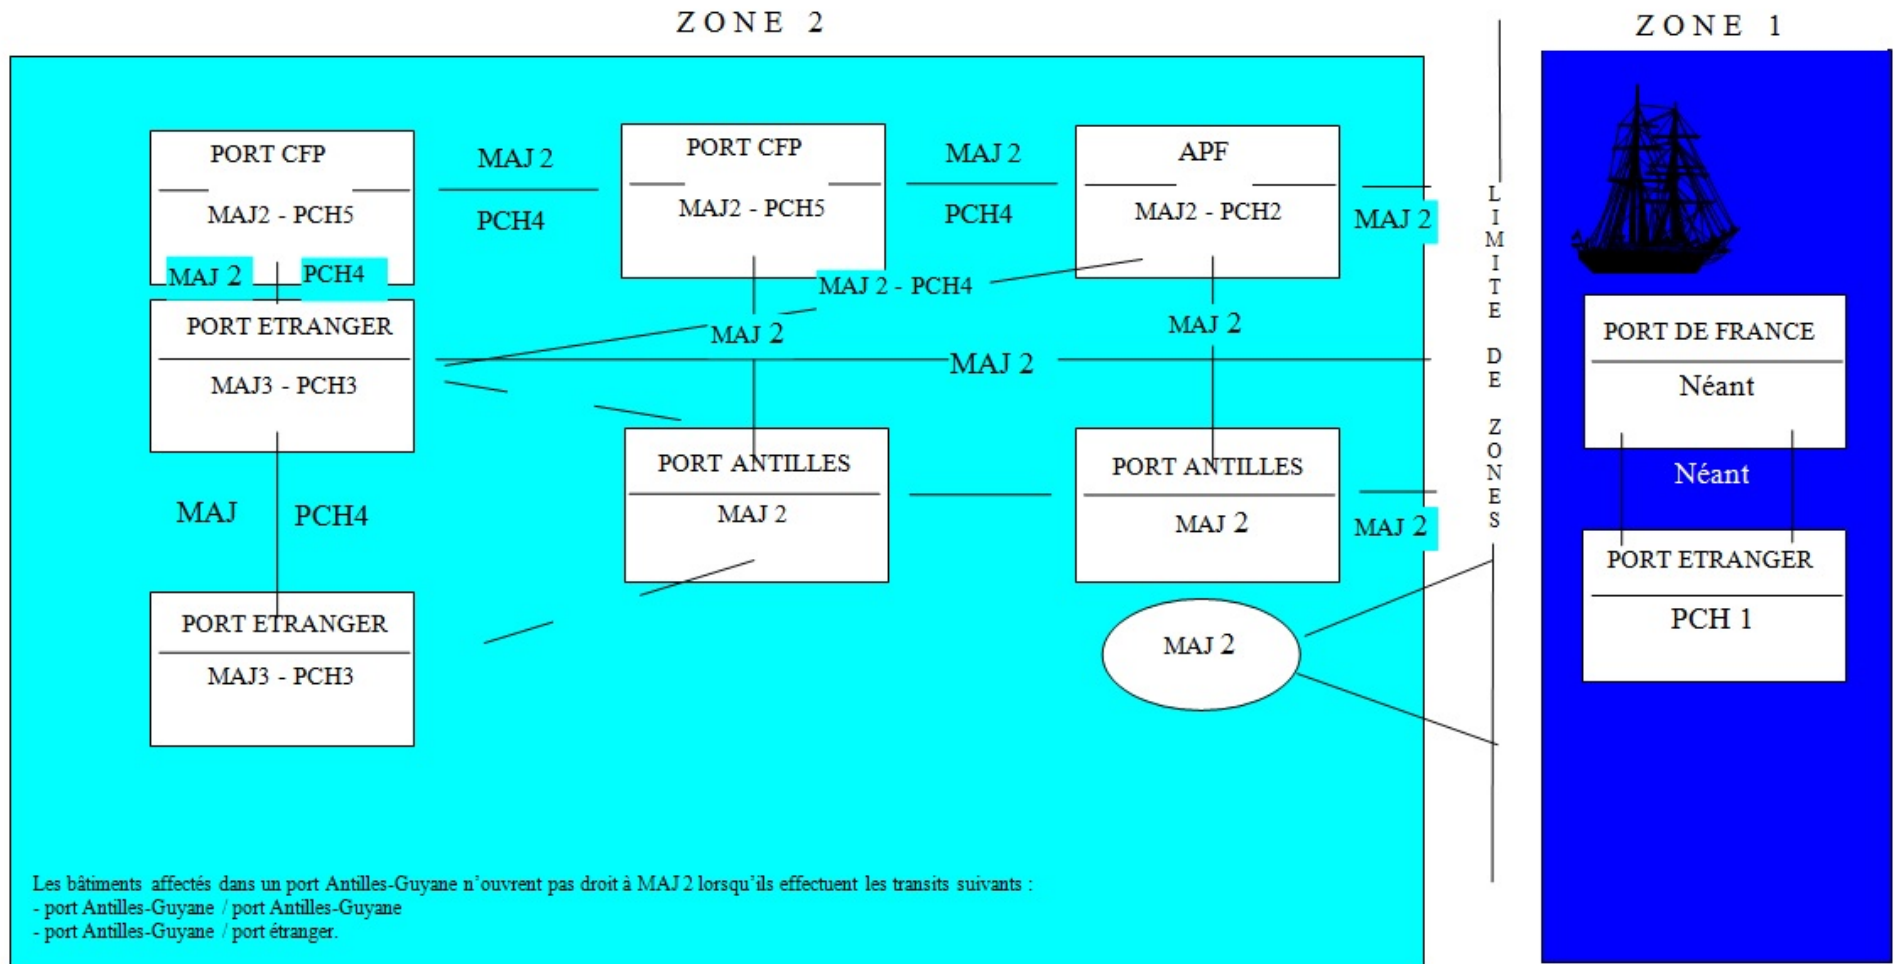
ZONE 2

ZONE 1

PORT CFP
MAJ2 - PCH5

MAJ 2
PCH4

PORT CFP
MAJ2 - PCH5

MAJ 2
PCH4

APF
MAJ2 - PCH2

MAJ 2

LIMITE DE ZONES

MAJ 2
PCH4

MAJ 2 - PCH4

PORT ETRANGER
MAJ3 - PCH3

MAJ 2

MAJ 2

MAJ 2

PORT ANTILLES
MAJ 2

PORT ANTILLES
MAJ 2

MAJ 2

MAJ
PCH4

PORT ETRANGER
MAJ3 - PCH3

MAJ 2

PORT DE FRANCE
Néant

Néant

PORT ETRANGER
PCH 1

Les bâtiments affectés dans un port Antilles-Guyane n'ouvrent pas droit à MAJ 2 lorsqu'ils effectuent les transits suivants :
- port Antilles-Guyane / port Antilles-Guyane
- port Antilles-Guyane / port étranger.